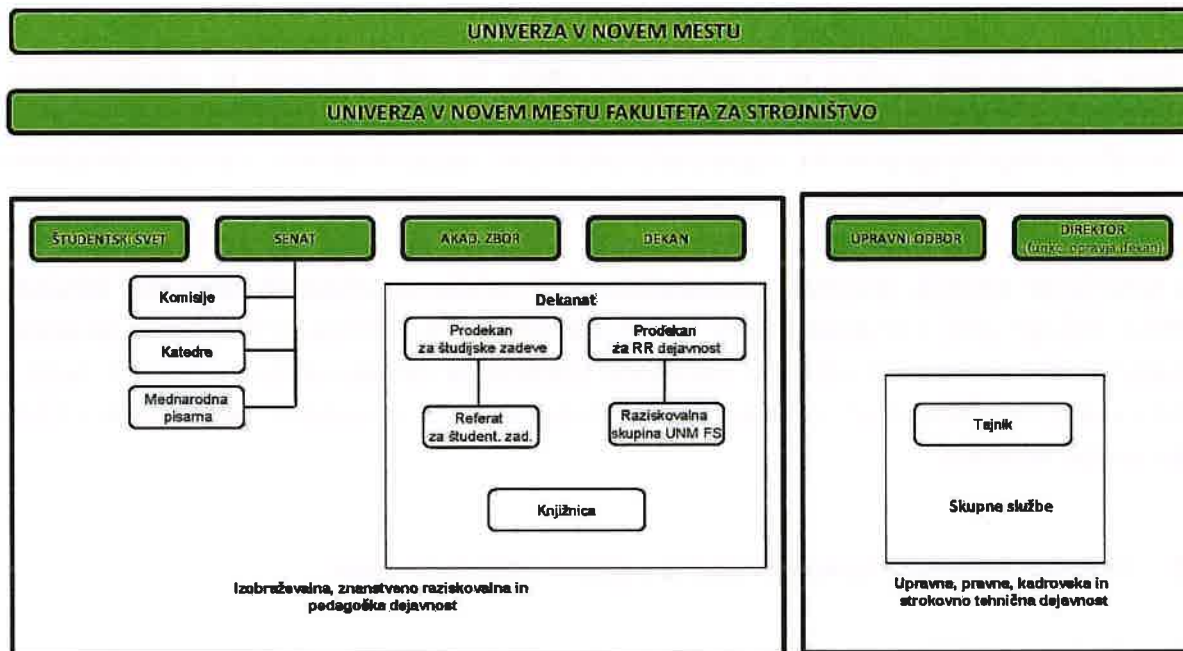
UNIVERZA V NOVEM MESTU

UNIVERZA V NOVEM MESTU FAKULTETA ZA STROJNIŠTVO

ŠTUDENTSKI SVET

SENAT

AKAD. ZBOR

DEKAN

Komisije

Katedre

Mednarodna pisarna

Dekanat

Prodekan za študijske zadeve

Prodekan za RR dejavnost

Referat za študent. zad.

Raziskovalna skupina UNM FS

Knjižnica

Izobraževalna, znanstveno raziskovalna in pedagoška dejavnost

UPRAVNI ODBOR

DIREKTOR (trenutno opravlja dekan)

Tajnik

Skupne službe

Upravne, pravne, kadrovske in strokovno tehnična dejavnost